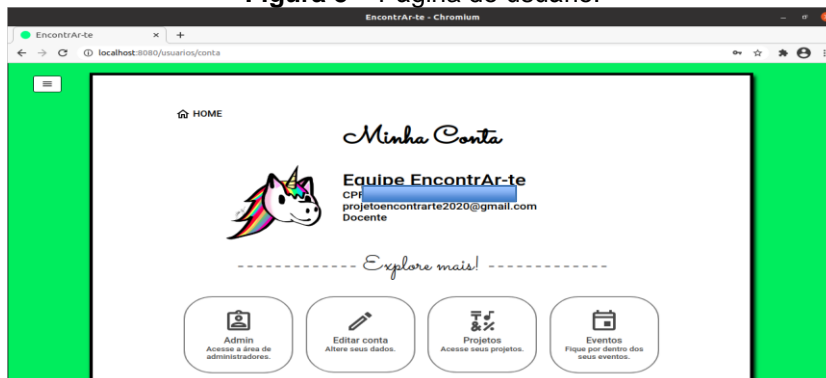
Figura 5 – Página do usuário.

EncontrAr-te - Chromium

EncontrAr-te ×

localhost:8080/usuarios/conta

HOME

Minha Conta

Equipe EncontrAr-te
CPF
projetoencontrarte2020@gmail.com
Docente

Explore mais!

Admin
Acesse a área de administradores.

Editar conta
Altere seus dados.

Projetos
Acesse seus projetos.

Eventos
Fique por dentro dos seus eventos.